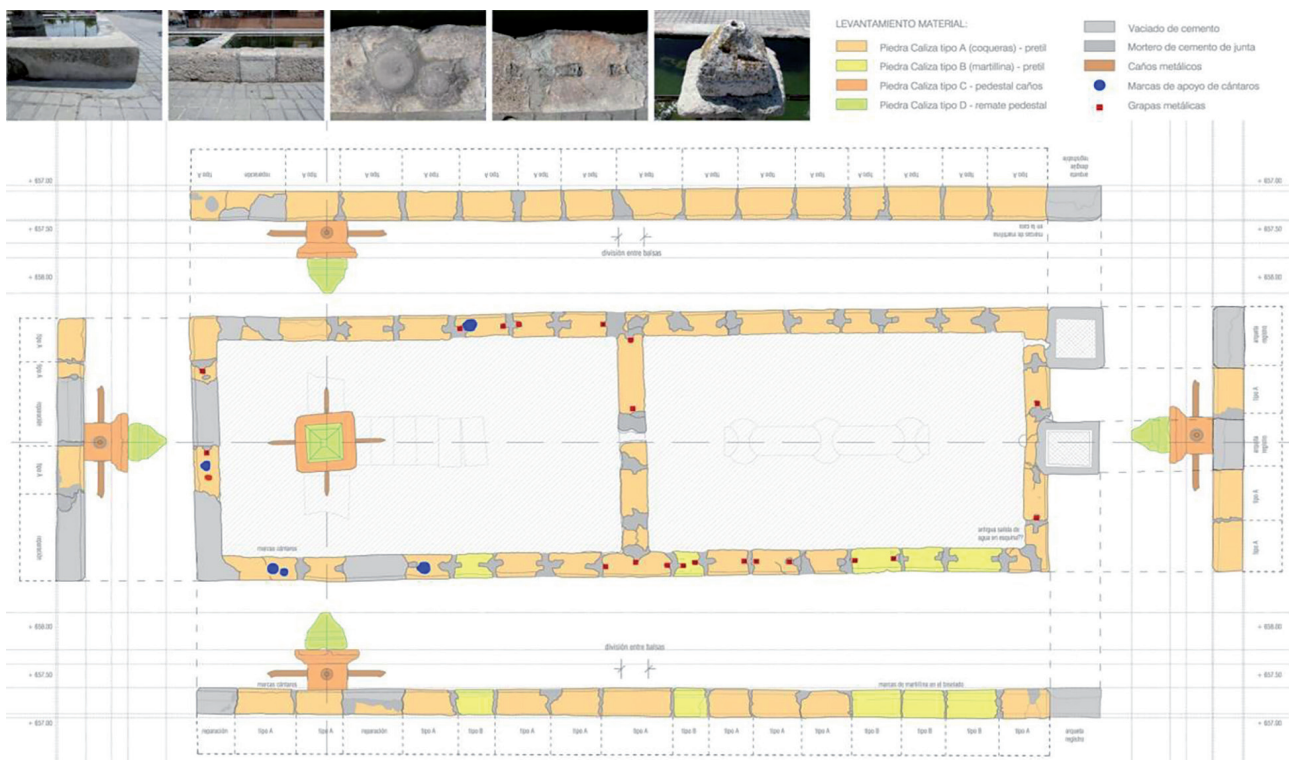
LEVANTAMIENTO MATERIAL:

Piedra Caliza tipo A (coqueras) - pretil

Piedra Caliza tipo B (martillina) - pretil

Piedra Caliza tipo C - pedestal caños

Piedra Caliza tipo D - remate pedestal

Vaciado de cemento

Mortero de cemento de junta

Caños metálicos

Marcas de apoyo de cántaros

Grapas metálicas

+ 657.00

+ 657.50

+ 658.00

división entre balsas

marcas cántaros

antigua salida de agua en esquina??

+ 658.00

división entre balsas

+ 657.50

marcas cántaros

marcas de martillina en el biselado

+ 657.00

| reparación | tipo A | tipo A | reparación | tipo A | tipo B | tipo A | tipo A | tipo A | tipo B | tipo A | tipo A | tipo A | tipo B | tipo B | tipo B | tipo A | arqueta registro |
|---|---|---|---|---|---|---|---|---|---|---|---|---|---|---|---|---|---|

tipo A

arqueta registro

tipo A

arqueta registro

tipo A

tipo A